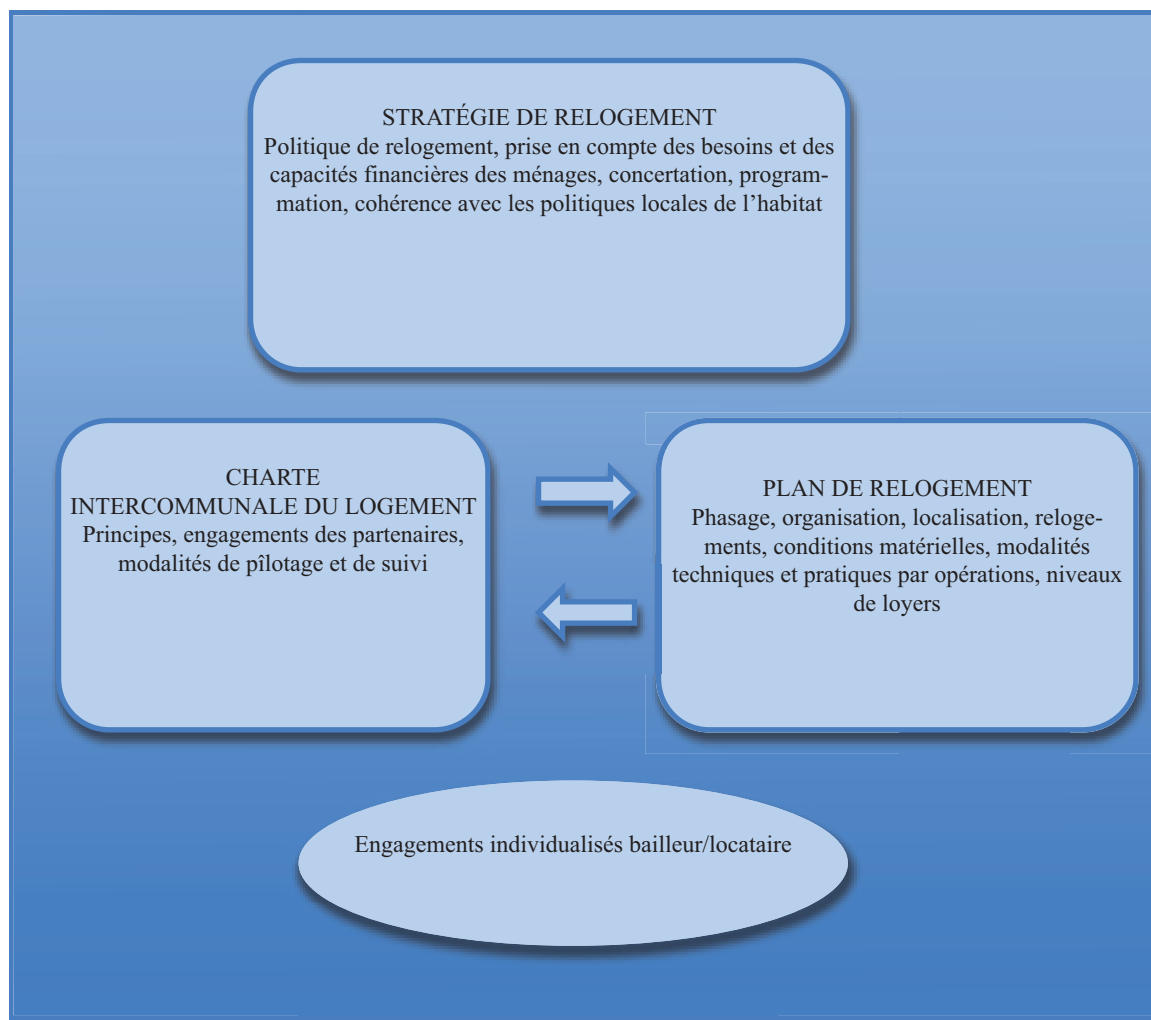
STRATÉGIE DE RELOGEMENT
Politique de relogement, prise en compte des besoins et des capacités financières des ménages, concertation, programmation, cohérence avec les politiques locales de l'habitat

CHARTE
INTERCOMMUNALE DU LOGEMENT
Principes, engagements des partenaires, modalités de pîlotage et de suivi

PLAN DE RELOGEMENT
Phasage, organisation, localisation, relogements, conditions matérielles, modalités techniques et pratiques par opérations, niveaux de loyers

Engagements individualisés bailleur/locataire